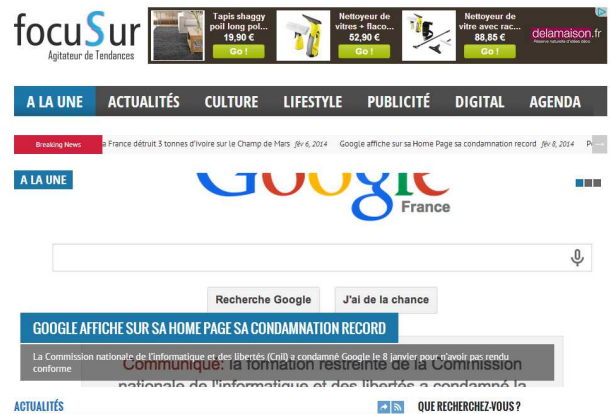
focuSur
Agitateur de Tendances

Tapis shaggy poil long pol... 19,90 €
Go !
Nettoyeur de vitres + flaco... 52,90 €
Go !
Nettoyeur de vitres avec rac... 88,85 €
Go !
delamaison.fr

A LA UNE ACTUALITÉS CULTURE LIFESTYLE PUBLICITÉ DIGITAL AGENDA

Breaking News
a France détruit 3 tonnes d'ivoire sur le Champ de Mars févr 6, 2014 Google affiche sur sa Home Page sa condamnation record févr 8, 2014 P

A LA UNE

Google
France

Recherche Google J'ai de la chance

GOOGLE AFFICHE SUR SA HOME PAGE SA CONDAMNATION RECORD

La Commission nationale de l'informatique et des libertés (Cnil) a condamné Google le 8 janvier pour n'avoir pas rendu conforme

Communiqué: la formation restreinte de la Commission nationale de l'informatique et des libertés a condamné la

ACTUALITÉS

QUE RECHERCHEZ-VOUS ?